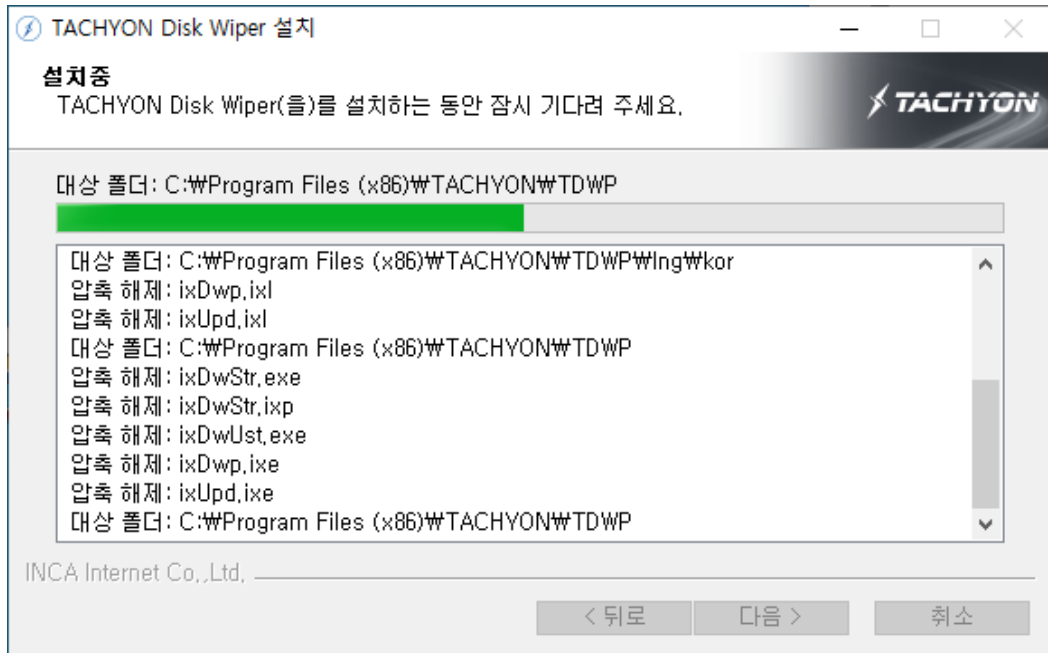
TACHYON Disk Wiper 설치

설치중
TACHYON Disk Wiper(을)를 설치하는 동안 잠시 기다려 주세요.

TACHYON

대상 폴더: C:₩Program Files (x86)₩TACHYON₩TDWP

대상 폴더: C:₩Program Files (x86)₩TACHYON₩TDWP₩lng₩kor
압축 해제: ixDwp.ixl
압축 해제: ixUpd.ixl
대상 폴더: C:₩Program Files (x86)₩TACHYON₩TDWP
압축 해제: ixDwStr.exe
압축 해제: ixDwStr.ixp
압축 해제: ixDwUst.exe
압축 해제: ixDwp.ixe
압축 해제: ixUpd.ixe
대상 폴더: C:₩Program Files (x86)₩TACHYON₩TDWP

INCA Internet Co.,Ltd.

< 뒤로 다음 > 취소